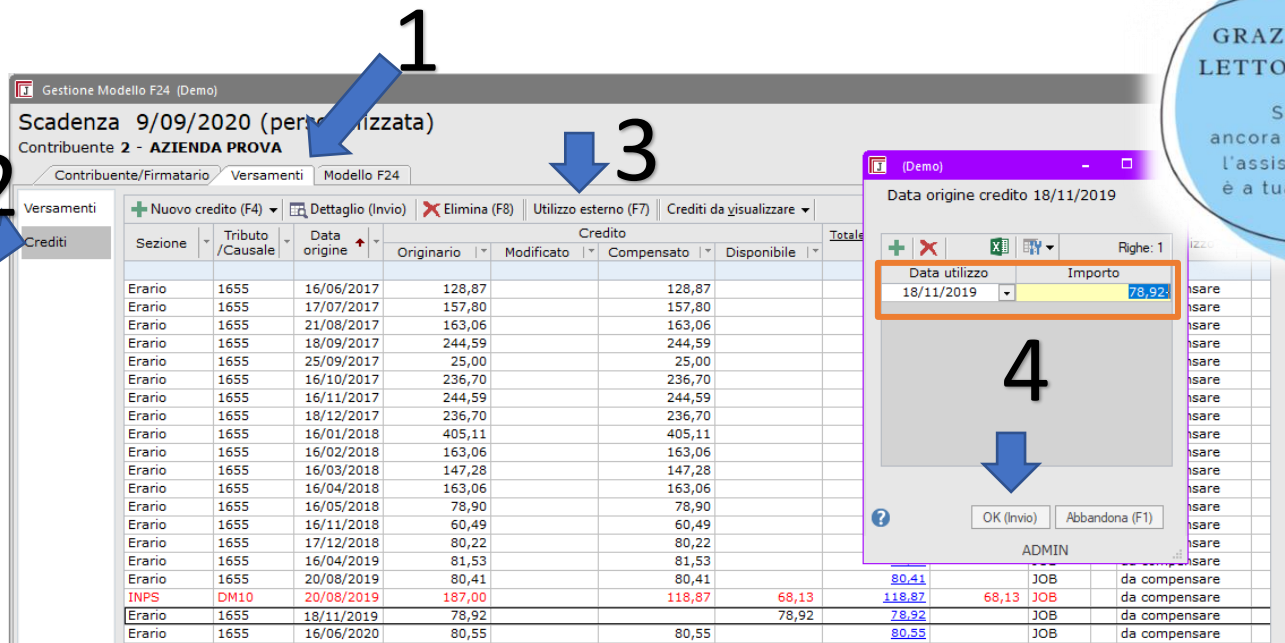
GRAZ
LETTO
S
ancora
l'assis
è a tu

1
2
3
4

Gestione Modello F24 (Demo)

Scadenza 9/09/2020 (pers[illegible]izzata)
Contribuente 2 - AZIENDA PROVA

Contribuente/Firmatario | Versamenti | Modello F24

Versamenti
Crediti

Nuovo credito (F4) | Dettaglio (Invio) | Elimina (F8) | Utilizzo esterno (F7) | Crediti da visualizzare

| Sezione | Tributo /Causale | Data origine | Credito Originario | Modificato | Compensato | Disponibile | Totale | | | |
|---|---|---|---|---|---|---|---|---|---|---|
| Erario | 1655 | 16/06/2017 | 128,87 | | 128,87 | | | | | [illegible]nsare |
| Erario | 1655 | 17/07/2017 | 157,80 | | 157,80 | | | | | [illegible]nsare |
| Erario | 1655 | 21/08/2017 | 163,06 | | 163,06 | | | | | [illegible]nsare |
| Erario | 1655 | 18/09/2017 | 244,59 | | 244,59 | | | | | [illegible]nsare |
| Erario | 1655 | 25/09/2017 | 25,00 | | 25,00 | | | | | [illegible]nsare |
| Erario | 1655 | 16/10/2017 | 236,70 | | 236,70 | | | | | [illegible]nsare |
| Erario | 1655 | 16/11/2017 | 244,59 | | 244,59 | | | | | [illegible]nsare |
| Erario | 1655 | 18/12/2017 | 236,70 | | 236,70 | | | | | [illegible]nsare |
| Erario | 1655 | 16/01/2018 | 405,11 | | 405,11 | | | | | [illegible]nsare |
| Erario | 1655 | 16/02/2018 | 163,06 | | 163,06 | | | | | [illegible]nsare |
| Erario | 1655 | 16/03/2018 | 147,28 | | 147,28 | | | | | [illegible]nsare |
| Erario | 1655 | 16/04/2018 | 163,06 | | 163,06 | | | | | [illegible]nsare |
| Erario | 1655 | 16/05/2018 | 78,90 | | 78,90 | | | | | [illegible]nsare |
| Erario | 1655 | 16/11/2018 | 60,49 | | 60,49 | | | | | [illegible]nsare |
| Erario | 1655 | 17/12/2018 | 80,22 | | 80,22 | | | | | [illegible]nsare |
| Erario | 1655 | 16/04/2019 | 81,53 | | 81,53 | | | | | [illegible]nsare |
| Erario | 1655 | 20/08/2019 | 80,41 | | 80,41 | | 80,41 | | JOB | da compensare |
| INPS | DM10 | 20/08/2019 | 187,00 | | 118,87 | 68,13 | 118,87 | 68,13 | JOB | da compensare |
| Erario | 1655 | 18/11/2019 | 78,92 | | | 78,92 | 78,92 | | JOB | da compensare |
| Erario | 1655 | 16/06/2020 | 80,55 | | 80,55 | | 80,55 | | JOB | da compensare |

(Demo)
Data origine credito 18/11/2019
Righe: 1

| Data utilizzo | Importo |
|---|---|
| 18/11/2019 | 78,92 |

OK (Invio) | Abbandona (F1)
ADMIN